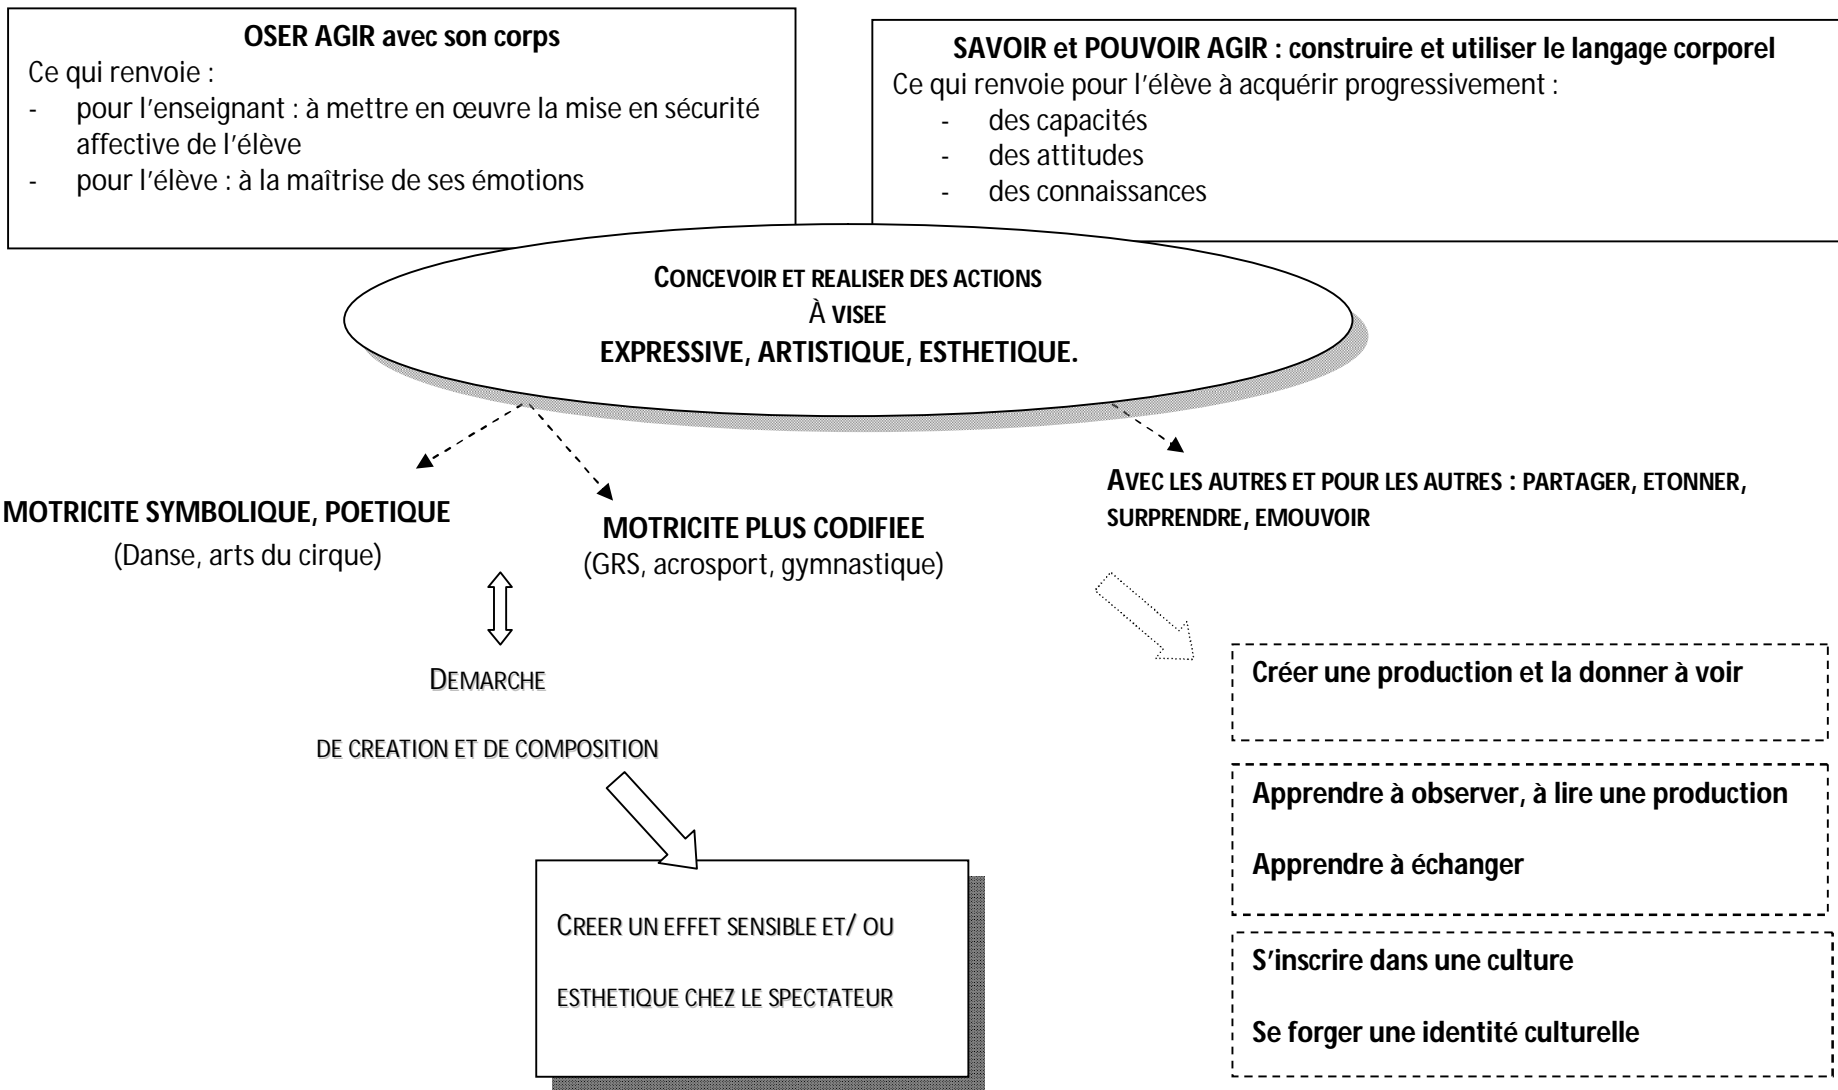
**OSER AGIR avec son corps**
Ce qui renvoie :
- pour l'enseignant : à mettre en œuvre la mise en sécurité affective de l'élève
- pour l'élève : à la maîtrise de ses émotions

**SAVOIR et POUVOIR AGIR : construire et utiliser le langage corporel**
Ce qui renvoie pour l'élève à acquérir progressivement :
- des capacités
- des attitudes
- des connaissances

CONCEVOIR ET REALISER DES ACTIONS
À VISEE
EXPRESSIVE, ARTISTIQUE, ESTHETIQUE.

MOTRICITE SYMBOLIQUE, POETIQUE
(Danse, arts du cirque)

MOTRICITE PLUS CODIFIEE
(GRS, acrosport, gymnastique)

AVEC LES AUTRES ET POUR LES AUTRES : PARTAGER, ETONNER, SURPRENDRE, EMOUVOIR

DEMARCHE

DE CREATION ET DE COMPOSITION

CREER UN EFFET SENSIBLE ET/ OU

ESTHETIQUE CHEZ LE SPECTATEUR

Créer une production et la donner à voir

Apprendre à observer, à lire une production

Apprendre à échanger

S'inscrire dans une culture

Se forger une identité culturelle